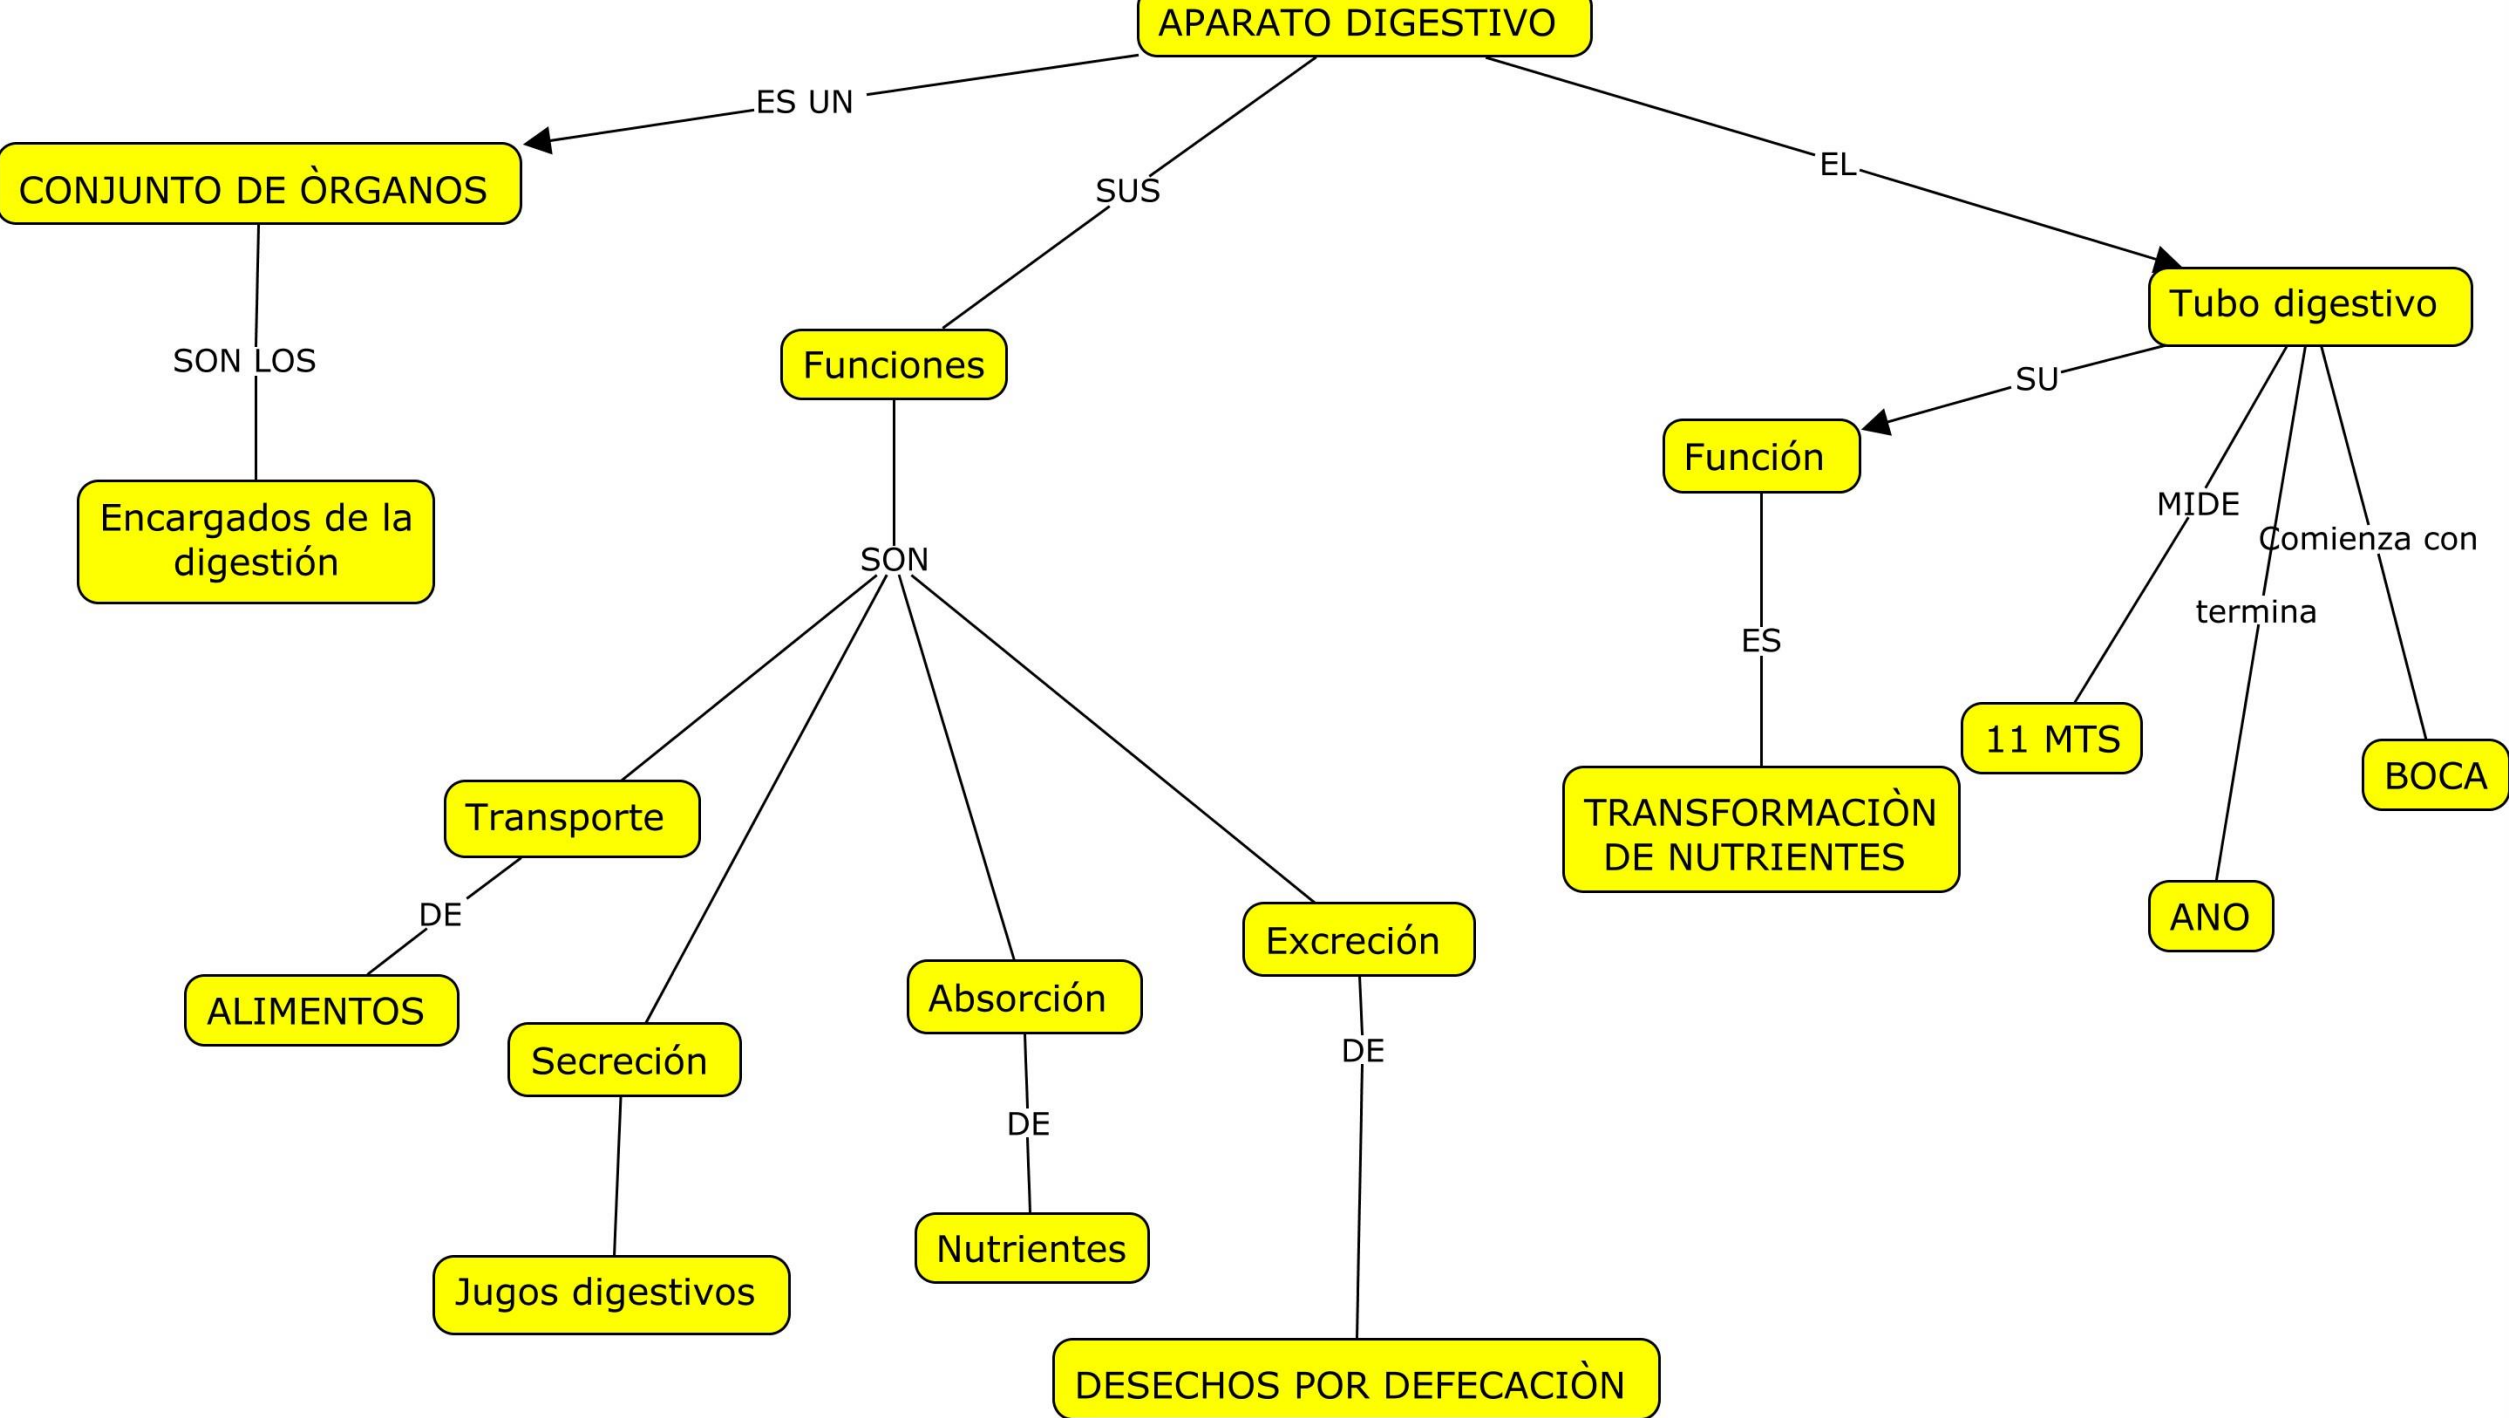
APARATO DIGESTIVO

ES UN

CONJUNTO DE ÒRGANOS

SON LOS

Encargados de la digestión

SUS

Funciones

SON

Transporte

DE

ALIMENTOS

Secreción

Jugos digestivos

Absorción

DE

Nutrientes

Excreción

DE

DESECHOS POR DEFECACIÒN

EL

Tubo digestivo

SU

Función

ES

TRANSFORMACIÒN DE NUTRIENTES

MIDE

11 MTS

termina

ANO

Comienza con

BOCA